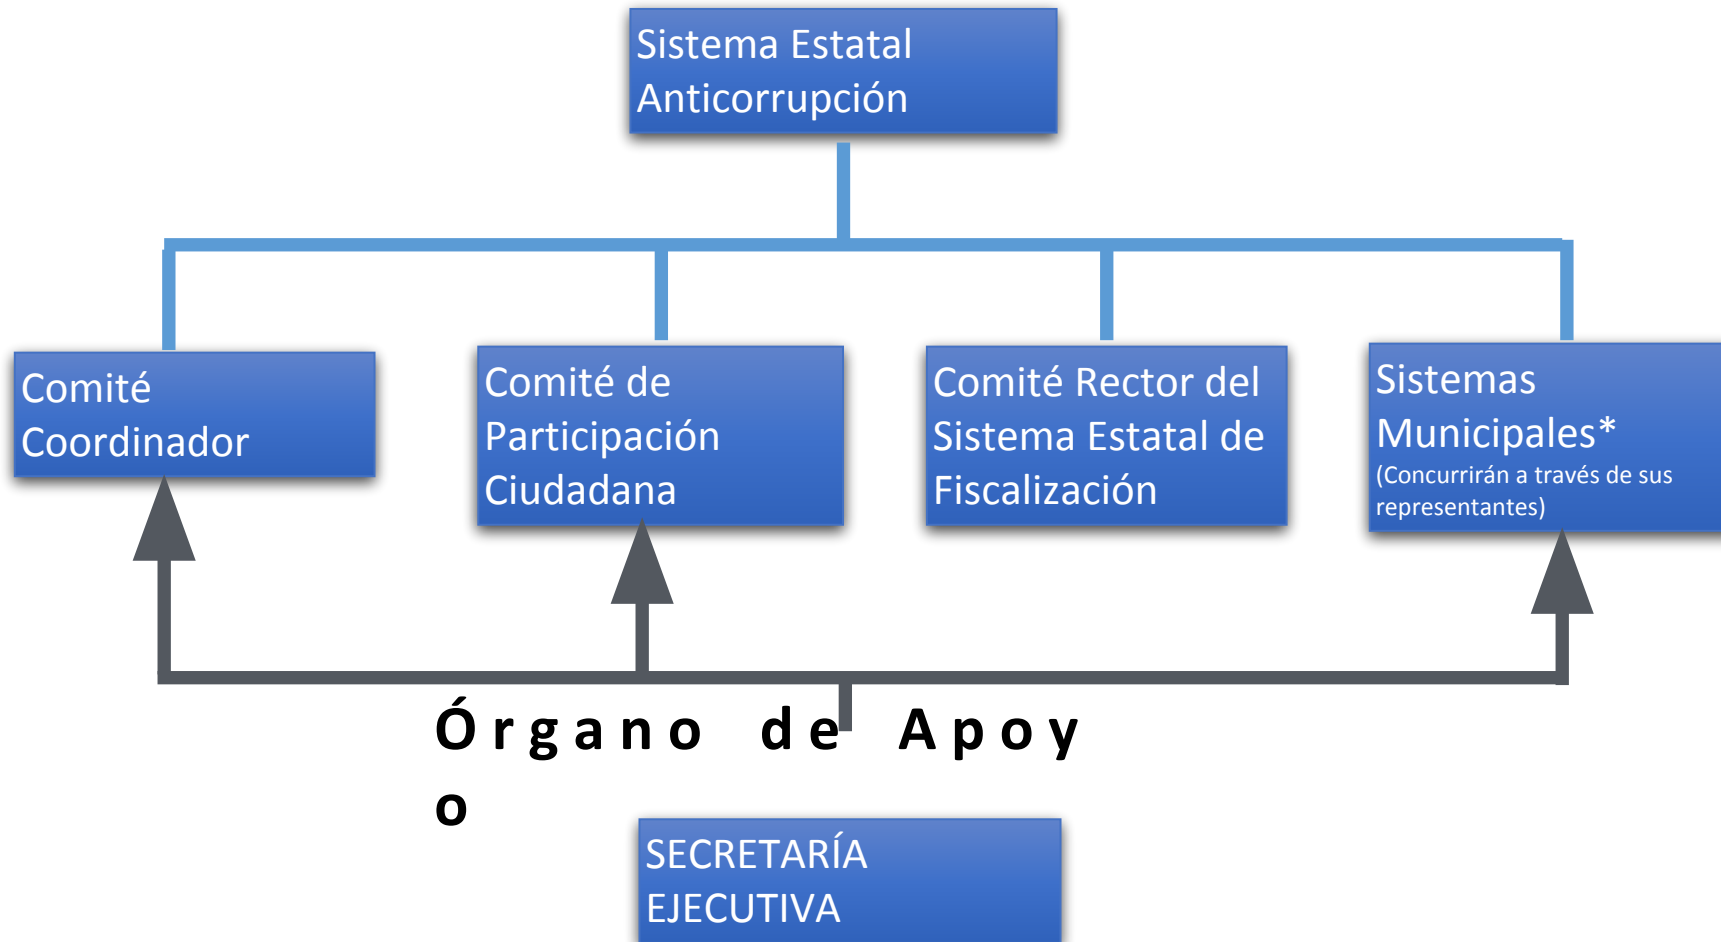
Sistema Estatal Anticorrupción

Comité Coordinador

Comité de Participación Ciudadana

Comité Rector del Sistema Estatal de Fiscalización

Sistemas Municipales*
(Concurrirán a través de sus representantes)

Órgano de Apoyo

SECRETARÍA EJECUTIVA